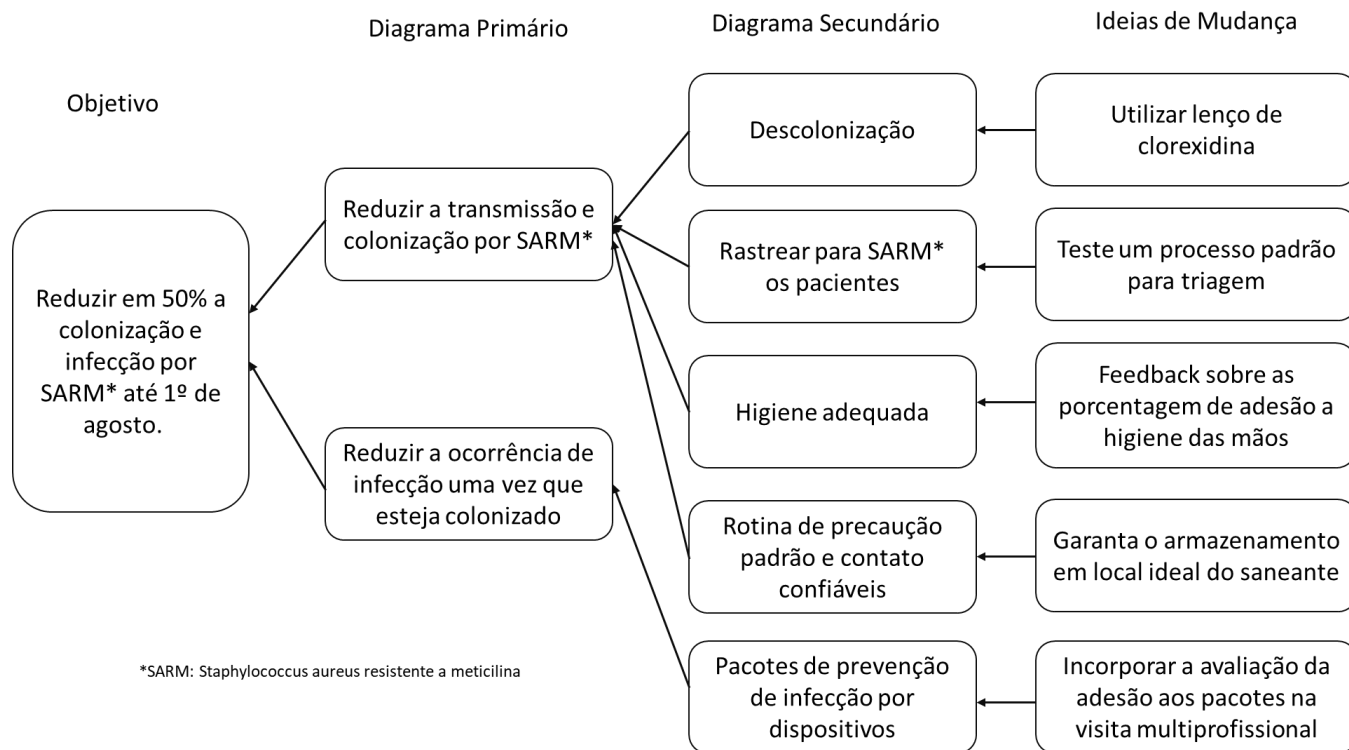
Diagrama Primário

Diagrama Secundário

Ideias de Mudança

Objetivo

Reduzir em 50% a colonização e infecção por SARM* até 1º de agosto.

Reduzir a transmissão e colonização por SARM*

Reduzir a ocorrência de infecção uma vez que esteja colonizado

Descolonização

Utilizar lenço de clorexidina

Rastrear para SARM* os pacientes

Teste um processo padrão para triagem

Higiene adequada

Feedback sobre as porcentagem de adesão a higiene das mãos

Rotina de precaução padrão e contato confiáveis

Garanta o armazenamento em local ideal do saneante

Pacotes de prevenção de infecção por dispositivos

Incorporar a avaliação da adesão aos pacotes na visita multiprofissional

*SARM: Staphylococcus aureus resistente a meticilina